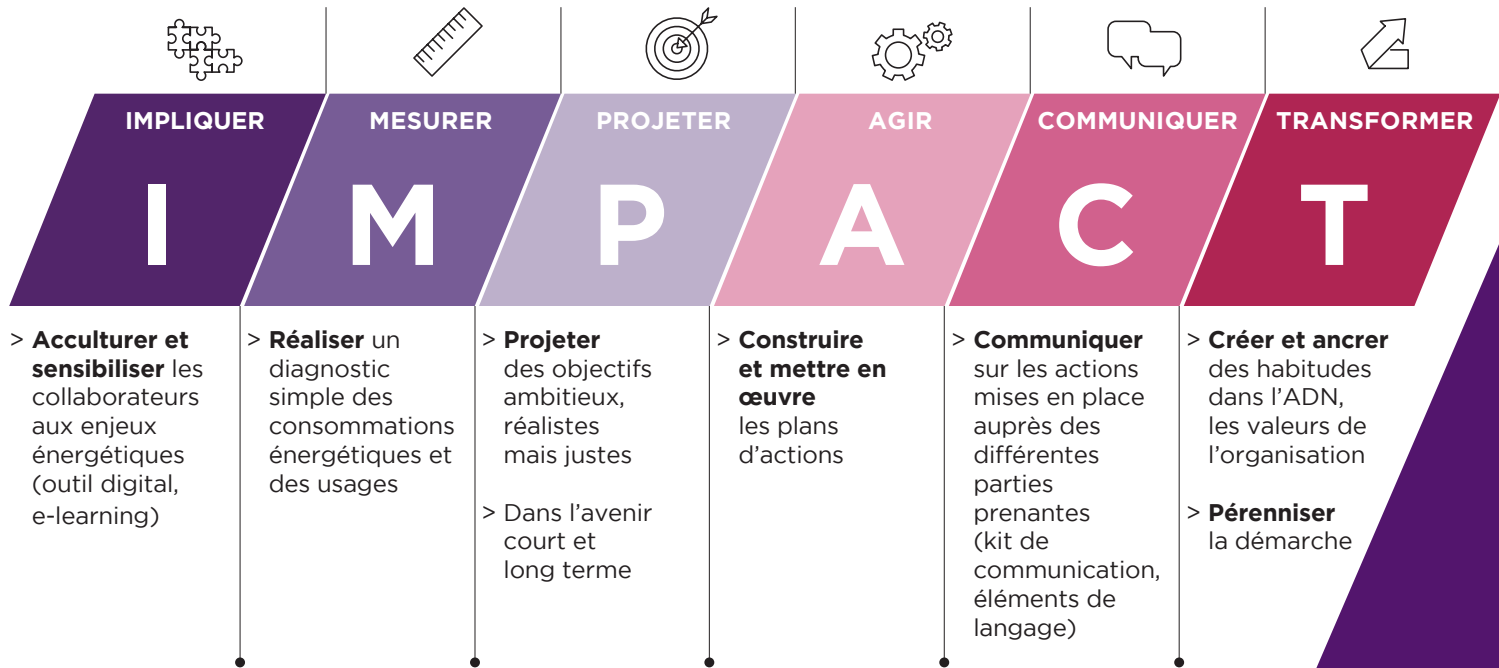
IMPLIQUER

I

MESURER

M

PROJETER

P

AGIR

A

COMMUNIQUER

C

TRANSFORMER

T

> **Acculturer et sensibiliser** les collaborateurs aux enjeux énergétiques (outil digital, e-learning)

> **Réaliser** un diagnostic simple des consommations énergétiques et des usages

> **Projeter** des objectifs ambitieux, réalistes mais justes

> Dans l'avenir court et long terme

> **Construire et mettre en œuvre** les plans d'actions

> **Communiquer** sur les actions mises en place auprès des différentes parties prenantes (kit de communication, éléments de langage)

> **Créer et ancrer** des habitudes dans l'ADN, les valeurs de l'organisation

> **Pérenniser** la démarche